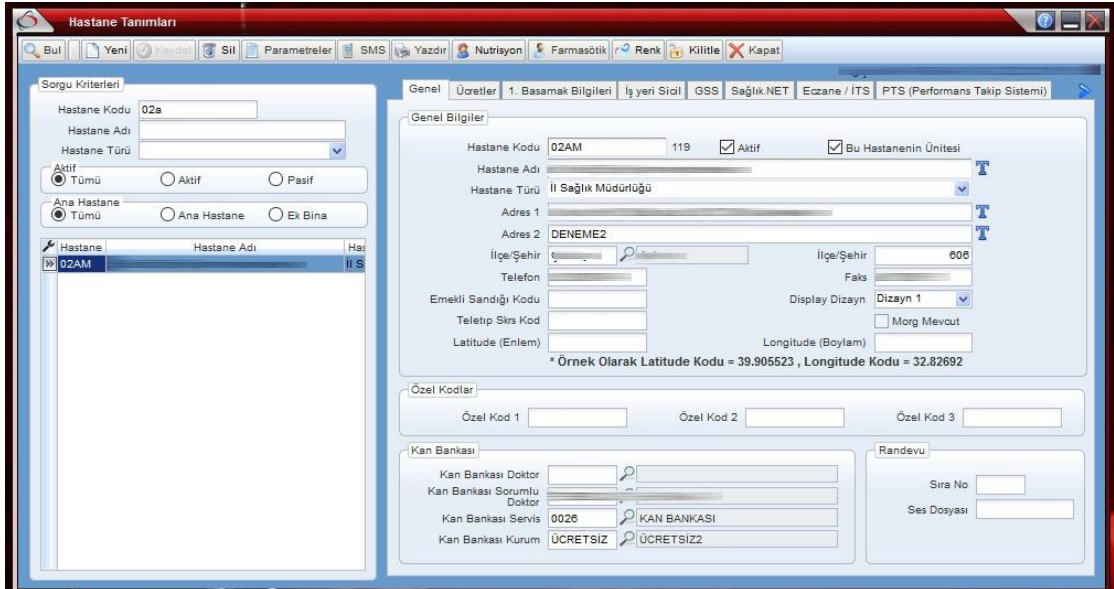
Hastane Tanımları

Bul | Yeni | Kaydet | Sil | Parametreler | SMS | Yazdır | Nutrisyon | Farmasötik | Renk | Kilitle | Kapat

Sorgu Kriterleri
Hastane Kodu 02a
Hastane Adı
Hastane Türü
Aktif
Tümü
Aktif
Pasif
Ana Hastane
Tümü
Ana Hastane
Ek Bina

| Hastane | Hastane Adı | Has |
|---|---|---|
| 02AM | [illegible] | İl S |

Genel | Ücretler | 1. Basamak Bilgileri | İş yeri Sicil | GSS | Sağlık.NET | Eczane / İTS | PTS (Performans Takip Sistemi)

Genel Bilgiler
Hastane Kodu 02AM 119 Aktif Bu Hastanenin Ünitesi
Hastane Adı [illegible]
Hastane Türü İl Sağlık Müdürlüğü
Adres 1 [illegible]
Adres 2 DENEME2
İlçe/Şehir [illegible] İlçe/Şehir 606
Telefon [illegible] Faks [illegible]
Emekli Sandığı Kodu Display Dizayn Dizayn 1
Teletıp Skrs Kod Morg Mevcut
Latitude (Enlem) Longitude (Boylam)
* Örnek Olarak Latitude Kodu = 39.905523 , Longitude Kodu = 32.82692

Özel Kodlar
Özel Kod 1 Özel Kod 2 Özel Kod 3

Kan Bankası
Kan Bankası Doktor
Kan Bankası Sorumlu Doktor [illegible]
Kan Bankası Servis 0026 KAN BANKASI
Kan Bankası Kurum ÜCRETSİZ ÜCRETSİZ2

Randevu
Sıra No
Ses Dosyası